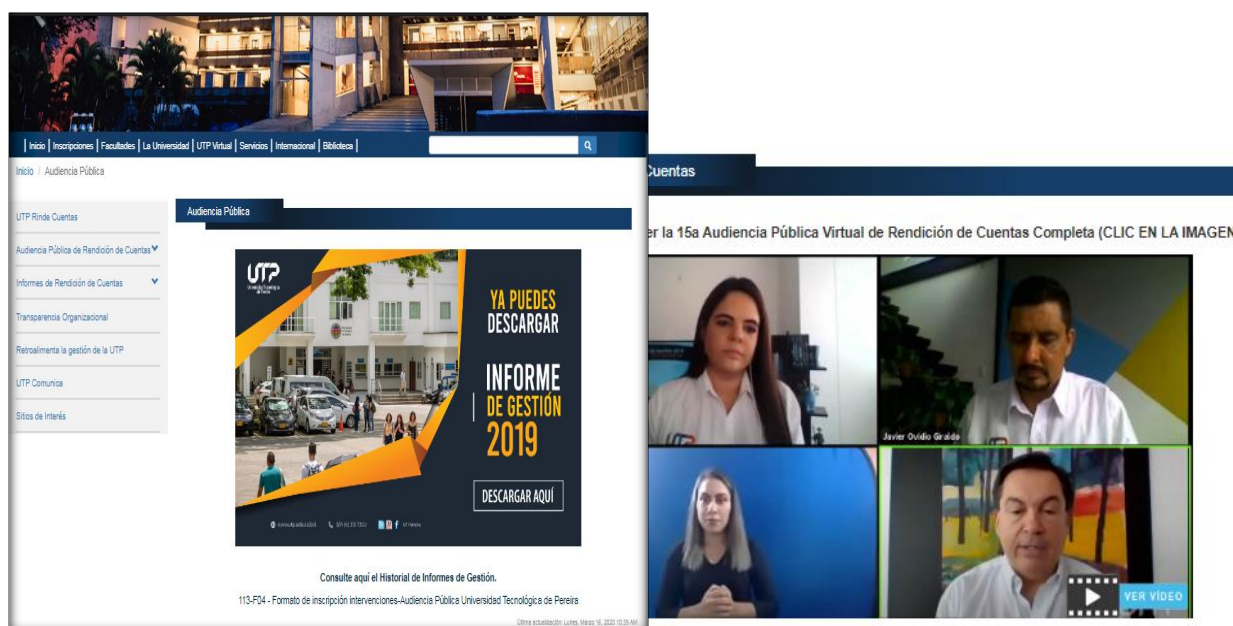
| Inicio | Inscripciones | Facultades | La Universidad | UTP Virtual | Servicios | Internacional | Biblioteca |

Inicio / Audiencia Pública

UTP Rinde Cuentas

Audiencia Pública de Rendición de Cuentas

Informes de Rendición de Cuentas

Transparencia Organizacional

Retroalimenta la gestión de la UTP

UTP Comunica

Sitios de Interés

Audiencia Pública

UTP Universidad Tecnológica de Pereira

YA PUEDES DESCARGAR

INFORME DE GESTIÓN 2019

DESCARGAR AQUÍ

www.utp.edu.co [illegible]

Consulte aquí el Historial de Informes de Gestión.

113-F04 - Formato de inscripción intervenciones-Audiencia Pública Universidad Tecnológica de Pereira

Última actualización: Lunes, Marzo 16, 2020 10:38 AM

Cuentas

r la 15a Audiencia Pública Virtual de Rendición de Cuentas Completa (CLIC EN LA IMAGEN

Javier Ovidio Giraldo

VER VIDEO